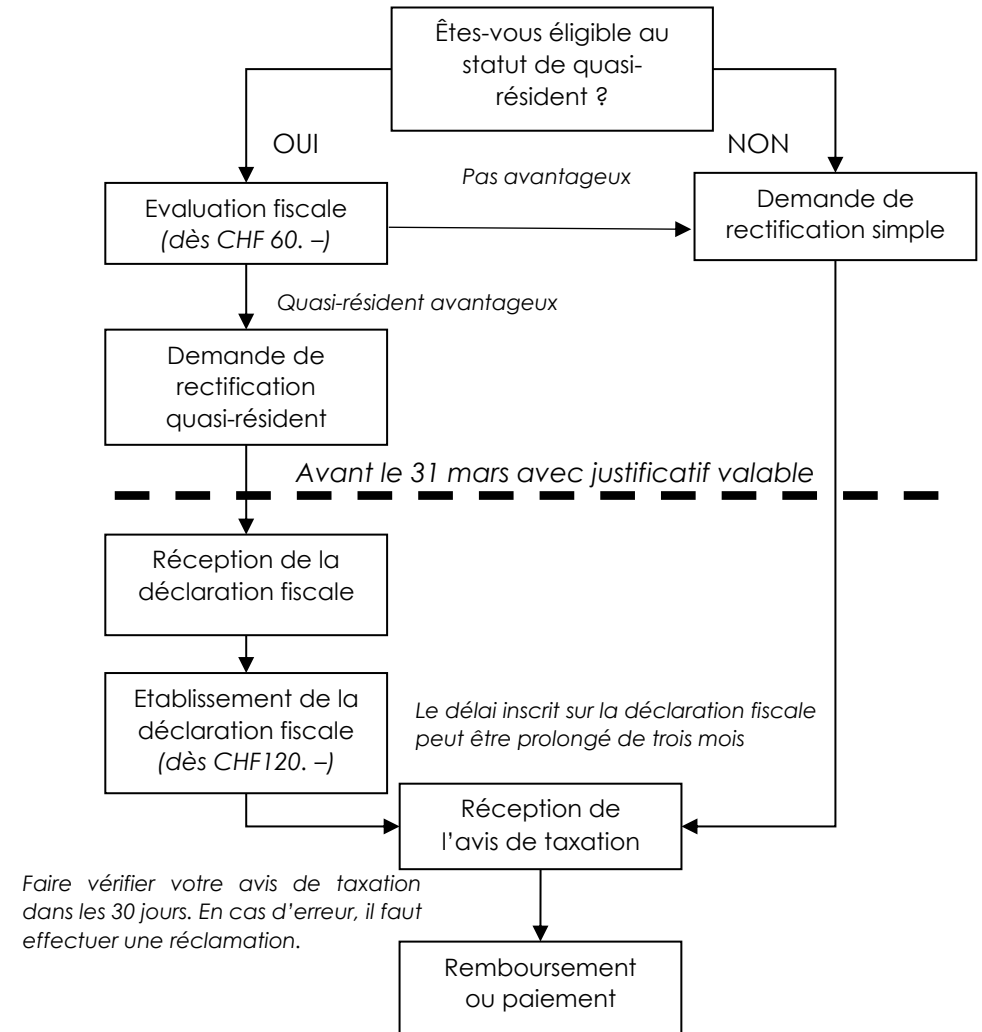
Êtes-vous éligible au statut de quasi-résident ?

OUI

NON

Pas avantageux

Evaluation fiscale (dès CHF 60. –)

Demande de rectification simple

Quasi-résident avantageux

Demande de rectification quasi-résident

Avant le 31 mars avec justificatif valable

Réception de la déclaration fiscale

Etablissement de la déclaration fiscale (dès CHF120. –)

Le délai inscrit sur la déclaration fiscale peut être prolongé de trois mois

Réception de l'avis de taxation

Faire vérifier votre avis de taxation dans les 30 jours. En cas d'erreur, il faut effectuer une réclamation.

Remboursement ou paiement